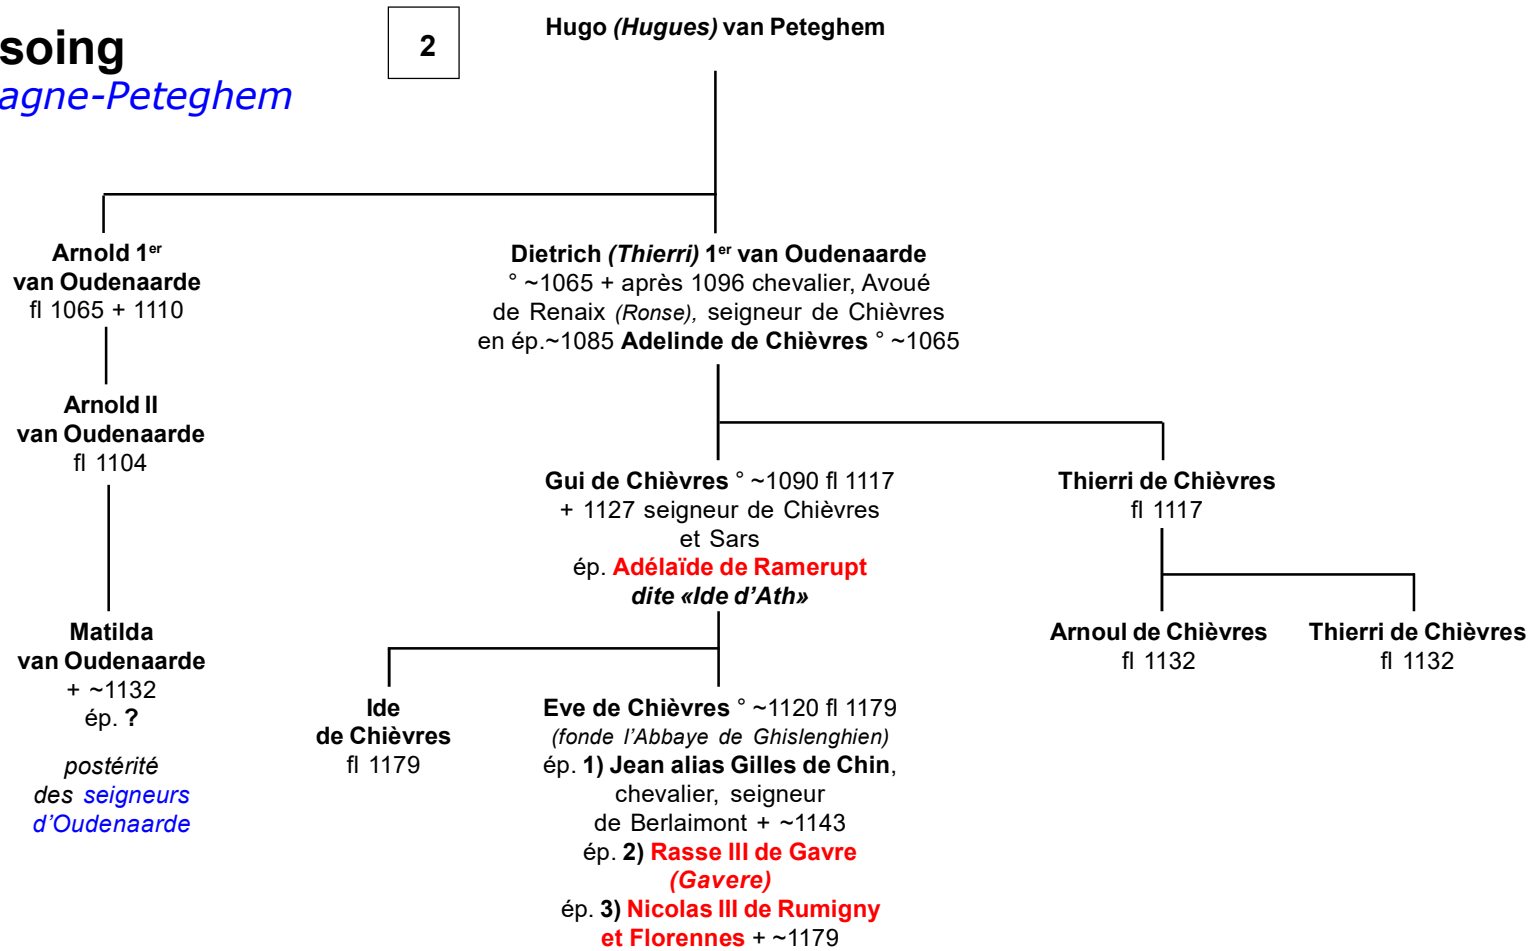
soing
agne-Peteghem

2

Hugo (Hugues) van Peteghem

Arnold 1$^{er}$ van Oudenaarde fl 1065 + 1110

Dietrich (Thierri) 1$^{er}$ van Oudenaarde ° ~1065 + après 1096 chevalier, Avoué de Renaix (Ronse), seigneur de Chièvres en ép.~1085 Adelinde de Chièvres ° ~1065

Arnold II van Oudenaarde fl 1104

Gui de Chièvres ° ~1090 fl 1117 + 1127 seigneur de Chièvres et Sars ép. Adélaïde de Ramerupt dite «Ide d'Ath»

Thierri de Chièvres fl 1117

Matilda van Oudenaarde + ~1132 ép. ?

postérité des seigneurs d'Oudenaarde

Arnoul de Chièvres fl 1132

Thierri de Chièvres fl 1132

Ide de Chièvres fl 1179

Eve de Chièvres ° ~1120 fl 1179 (fonde l'Abbaye de Ghislenghien) ép. 1) Jean alias Gilles de Chin, chevalier, seigneur de Berlaimont + ~1143 ép. 2) Rasse III de Gavre (Gavere) ép. 3) Nicolas III de Rumigny et Florennes + ~1179